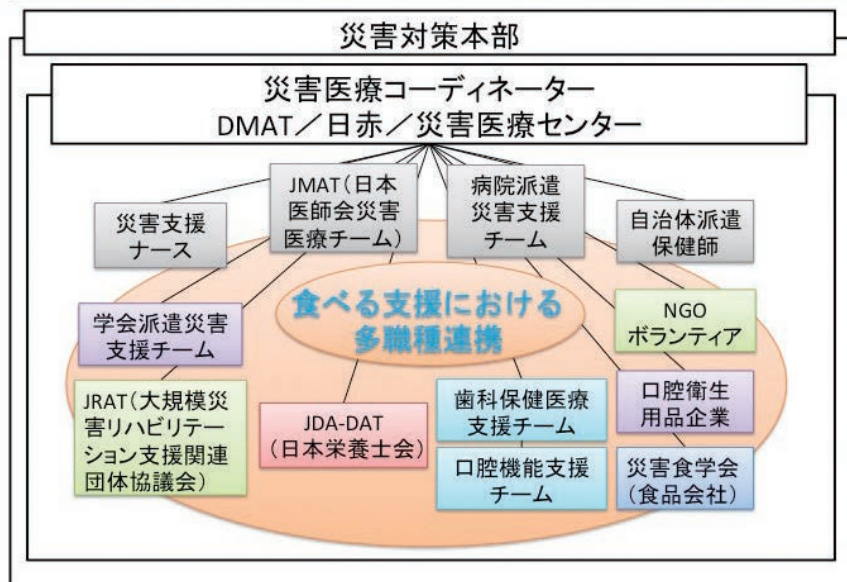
災害対策本部

災害医療コーディネーター
DMAT／日赤／災害医療センター

災害支援ナース

JMAT（日本医師会災害医療チーム）

病院派遣災害支援チーム

自治体派遣保健師

食べる支援における多職種連携

学会派遣災害支援チーム

NGO ボランティア

JRAT（大規模災害リハビリテーション支援関連団体協議会）

JDA-DAT（日本栄養士会）

歯科保健医療支援チーム

口腔衛生用品企業

口腔機能支援チーム

災害食学会（食品会社）